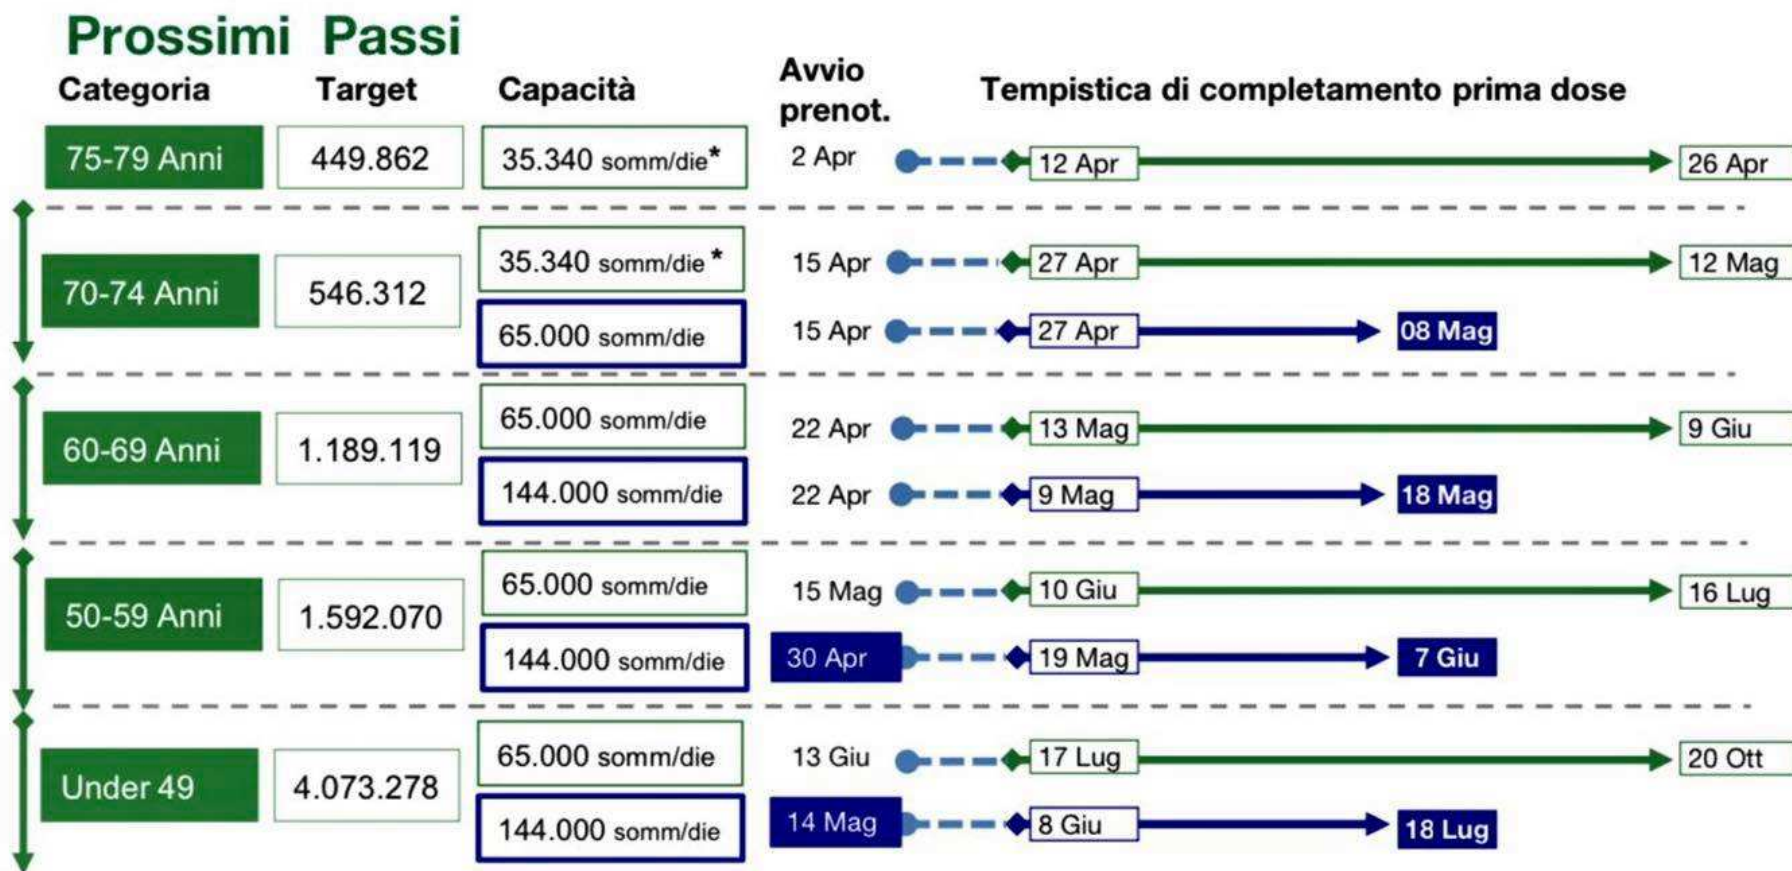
Prossimi Passi

| Categoria | Target | Capacità | Avvio prenot. | Tempistica di completamento prima dose | |
|---|---|---|---|---|---|
| 75-79 Anni | 449.862 | 35.340 somm/die* | 2 Apr | 12 Apr | 26 Apr |
| 70-74 Anni | 546.312 | 35.340 somm/die* | 15 Apr | 27 Apr | 12 Mag |
| | | 65.000 somm/die | 15 Apr | 27 Apr | 08 Mag |
| 60-69 Anni | 1.189.119 | 65.000 somm/die | 22 Apr | 13 Mag | 9 Giu |
| | | 144.000 somm/die | 22 Apr | 9 Mag | 18 Mag |
| 50-59 Anni | 1.592.070 | 65.000 somm/die | 15 Mag | 10 Giu | 16 Lug |
| | | 144.000 somm/die | 30 Apr | 19 Mag | 7 Giu |
| Under 49 | 4.073.278 | 65.000 somm/die | 13 Giu | 17 Lug | 20 Ott |
| | | 144.000 somm/die | 14 Mag | 8 Giu | 18 Lug |